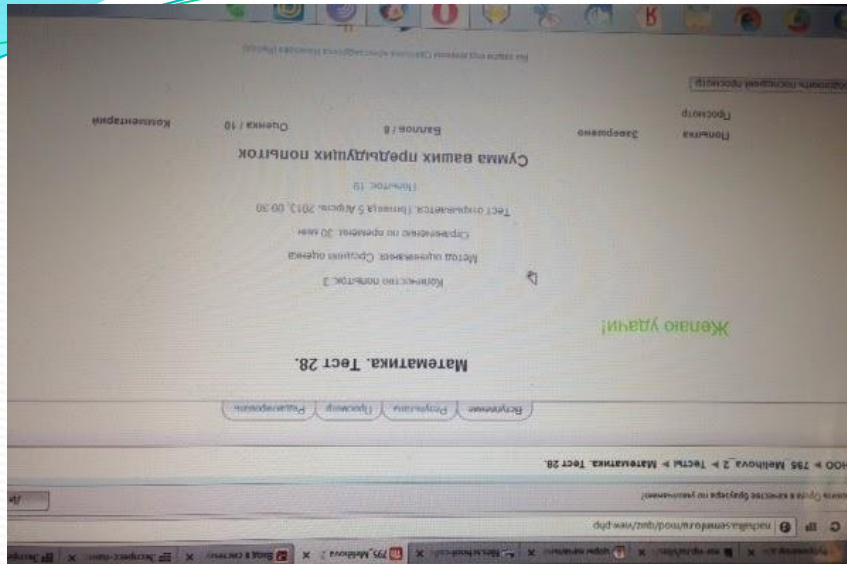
Вы зашли под именем Сергеева Александрина Ивановна (Выход)

Последние попытки просмотр

Сумма ваших предыдущих попыток

| Попытка | Завершено | Баллы / 8 | Оценка / 10 | Комментарии |
|---|---|---|---|---|
| Просмотр | | | | |

Попыток: 19

Тест открывается: Пятница 5 Апрель 2013, 00:30

Ограничение по времени: 30 мин

Метод оценивания: Средняя оценка

Количество попыток: 3

Желаю удачи!

Математика. Тест 28.

Вступление | Результаты | Просмотр | Редактировать

НОО ► 795 Mellnova _2 ► Тесты ► Математика. Тест 28.

Opera в качестве браузера по умолчанию?

nachalka.seminfo.ru/mod/quiz/view.php

795_Mellnova_2 | Вход в систему | Экспресс-панель